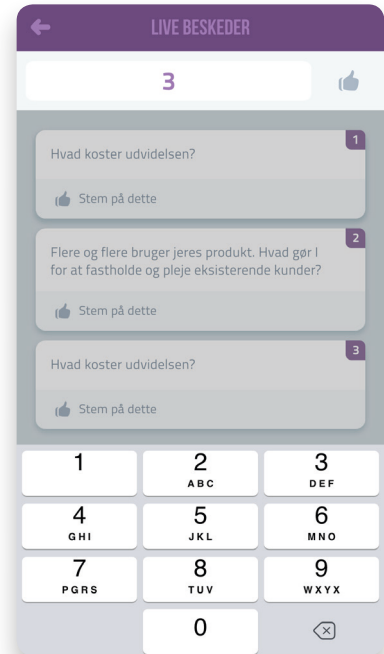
LIVE BESKEDER

3

1
Hvad koster udvidelsen?
Stem på dette

2
Flere og flere bruger jeres produkt. Hvad gør I for at fastholde og pleje eksisterende kunder?
Stem på dette

3
Hvad koster udvidelsen?
Stem på dette

1
2 ABC
3 DEF
4 GHI
5 JKL
6 MNO
7 PGRS
8 TUV
9 WXYX
0